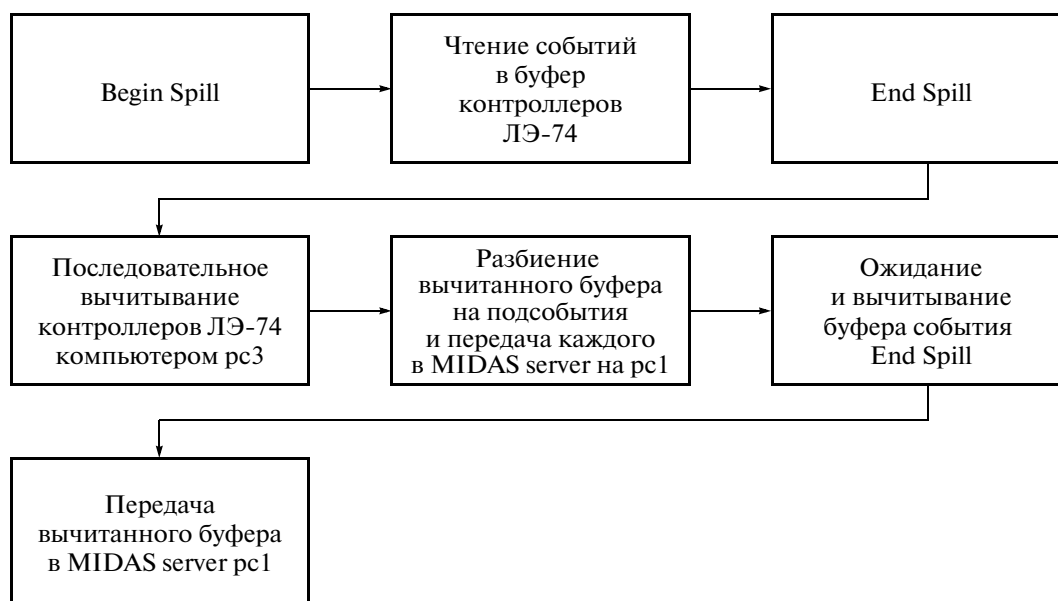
Begin Spill

Чтение событий в буфер контроллеров ЛЭ-74

End Spill

Последовательное вычитывание контроллеров ЛЭ-74 компьютером pc3

Разбиение вычитанного буфера на подсобытия и передача каждого в MIDAS server на pc1

Ожидание и вычитывание буфера события End Spill

Передача вычитанного буфера в MIDAS server pc1